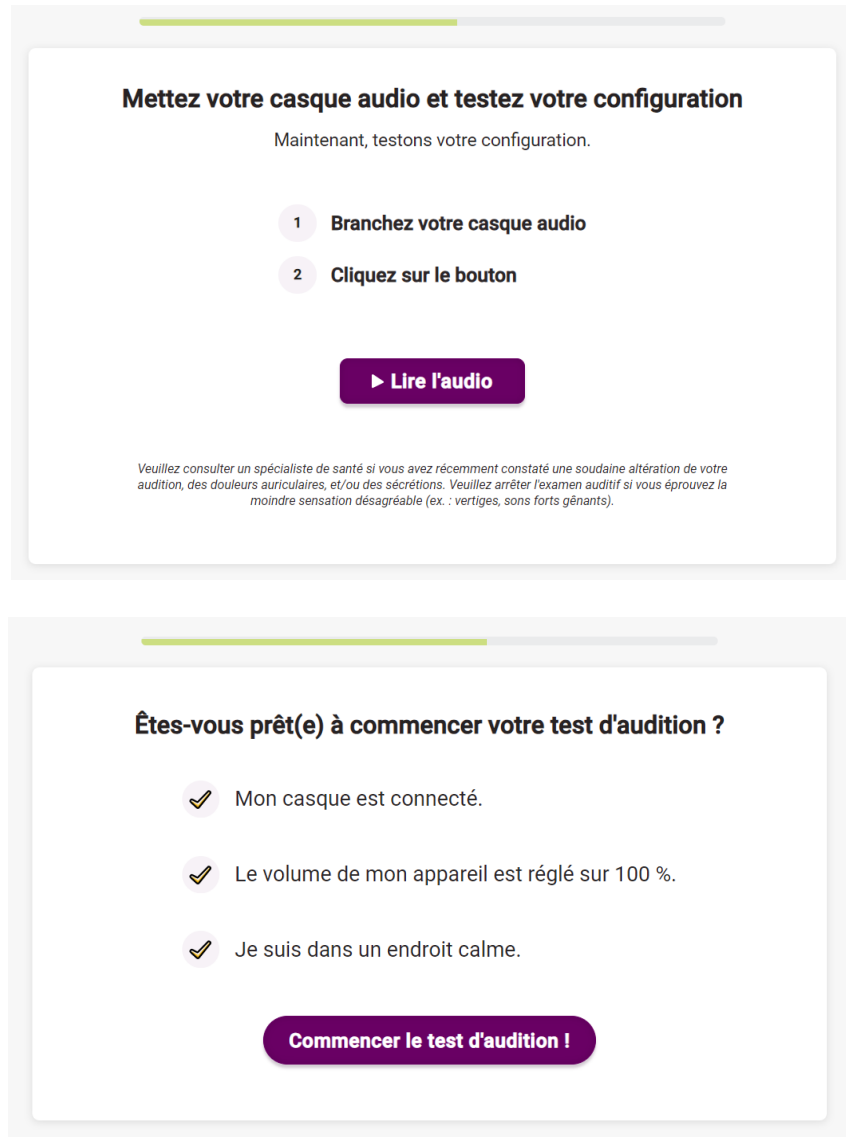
Mettez votre casque audio et testez votre configuration

Maintenant, testons votre configuration.

1 Branchez votre casque audio

2 Cliquez sur le bouton

▶ Lire l'audio

Veuillez consulter un spécialiste de santé si vous avez récemment constaté une soudaine altération de votre audition, des douleurs auriculaires, et/ou des sécrétions. Veuillez arrêter l'examen auditif si vous éprouvez la moindre sensation désagréable (ex. : vertiges, sons forts gênants).

Êtes-vous prêt(e) à commencer votre test d'audition ?

Mon casque est connecté.

Le volume de mon appareil est réglé sur 100 %.

Je suis dans un endroit calme.

Commencer le test d'audition !